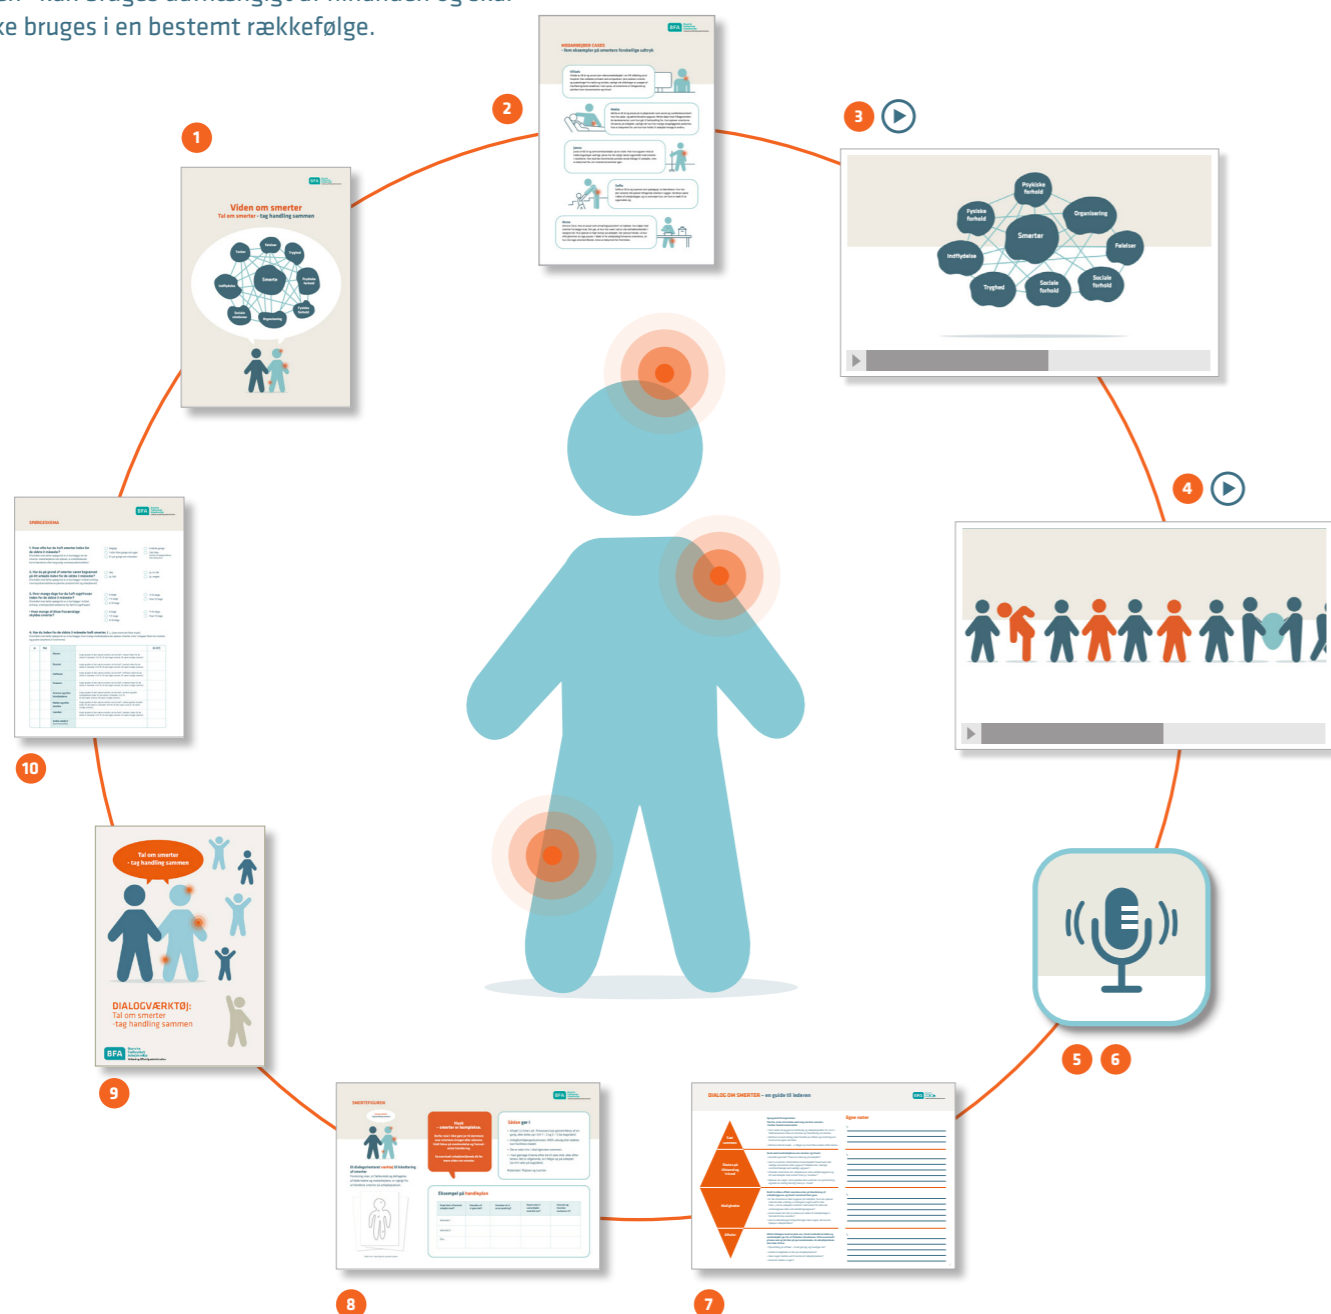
ke bruges i en bestemt rækkefølge.

1

Viden om smerter
Tal om smerter - tag handling sammen

2

3

Psykiske forhold
Fysiske forhold
Organisering
Smerter
Føleiser
Indflydelse
Tryghed
Sociale forhold
Sociale forhold

4

10

SPØRGESKEMA

9

Tal om smerter - tag handling sammen

DIALOGVÆRKTØJ:
Tal om smerter
-tag handling sammen

BFA

5 6

8

SMERTEFIGUREN

Eksempel på handleplan

7

DIALOG OM SMERTER – en guide til lederen

Egne noter